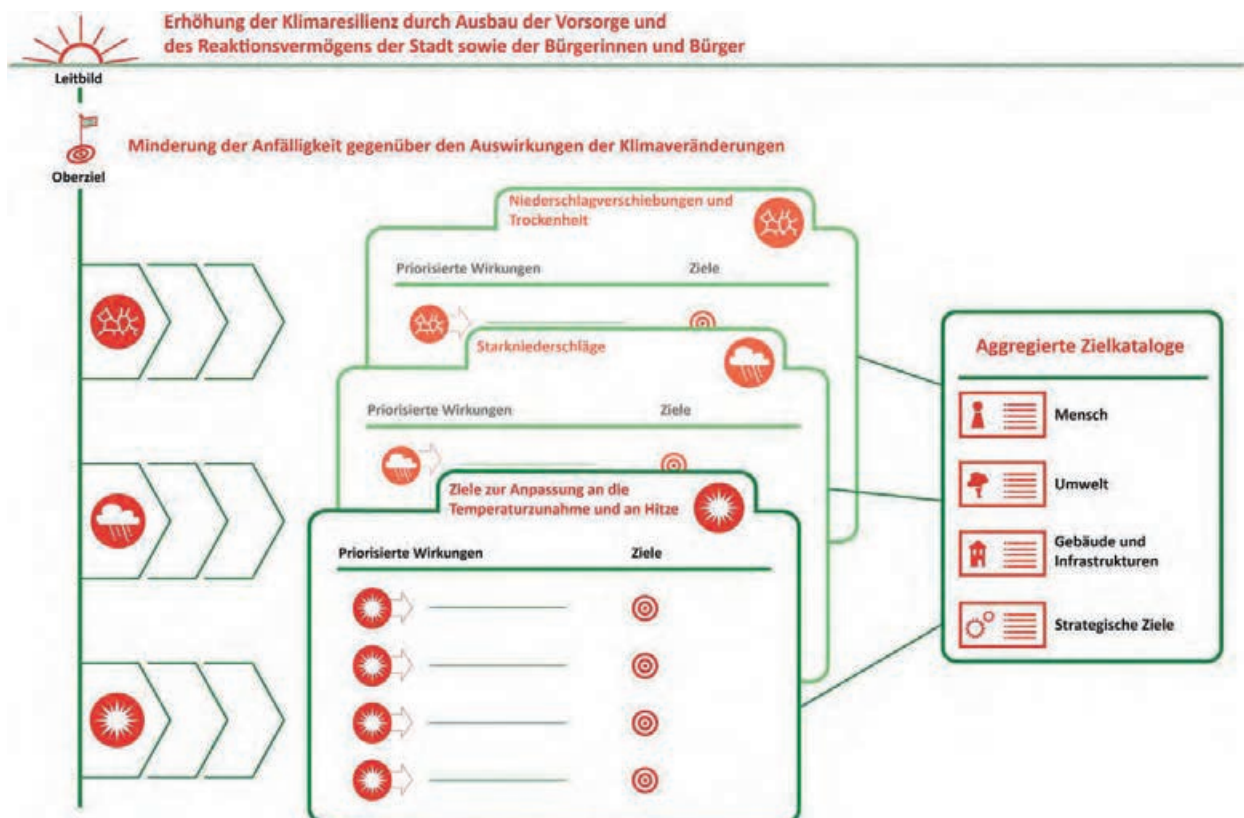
Erhöhung der Klimaresilienz durch Ausbau der Vorsorge und des Reaktionsvermögens der Stadt sowie der Bürgerinnen und Bürger

Leitbild

Minderung der Anfälligkeit gegenüber den Auswirkungen der Klimaveränderungen

Oberziel

Niederschlagverschiebungen und Trockenheit

Priorisierte Wirkungen

Ziele

Starkniederschläge

Priorisierte Wirkungen

Ziele

Ziele zur Anpassung an die Temperaturzunahme und an Hitze

Priorisierte Wirkungen

Ziele

Aggregierte Zielkataloge

Mensch

Umwelt

Gebäude und Infrastrukturen

Strategische Ziele